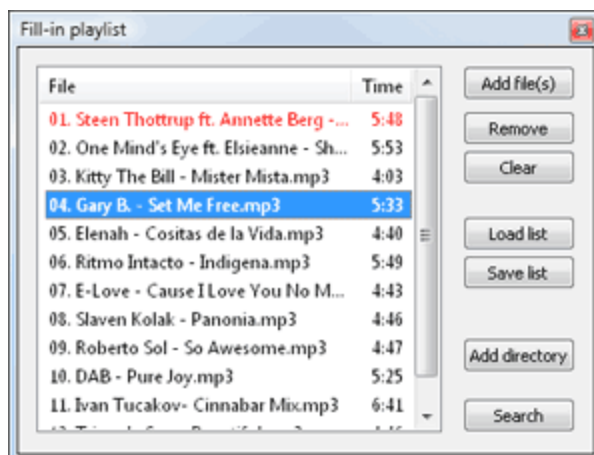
Fill-in playlist

| File | Time |
|---|---|
| 01. Steen Thottrup ft. Annette Berg -... | 5:48 |
| 02. One Mind's Eye ft. Elsieanne - Sh... | 5:53 |
| 03. Kitty The Bill - Mister Mista.mp3 | 4:03 |
| 04. Gary B. - Set Me Free.mp3 | 5:33 |
| 05. Elenah - Cositas de la Vida.mp3 | 4:40 |
| 06. Ritmo Intacto - Indigena.mp3 | 5:49 |
| 07. E-Love - Cause I Love You No M... | 4:43 |
| 08. Slaven Kolak - Panonia.mp3 | 4:46 |
| 09. Roberto Sol - So Awesome.mp3 | 4:47 |
| 10. DAB - Pure Joy.mp3 | 5:25 |
| 11. Ivan Tucakov- Cinnabar Mix.mp3 | 6:41 |
| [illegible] | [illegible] |

Add file(s)
Remove
Clear
Load list
Save list
Add directory
Search